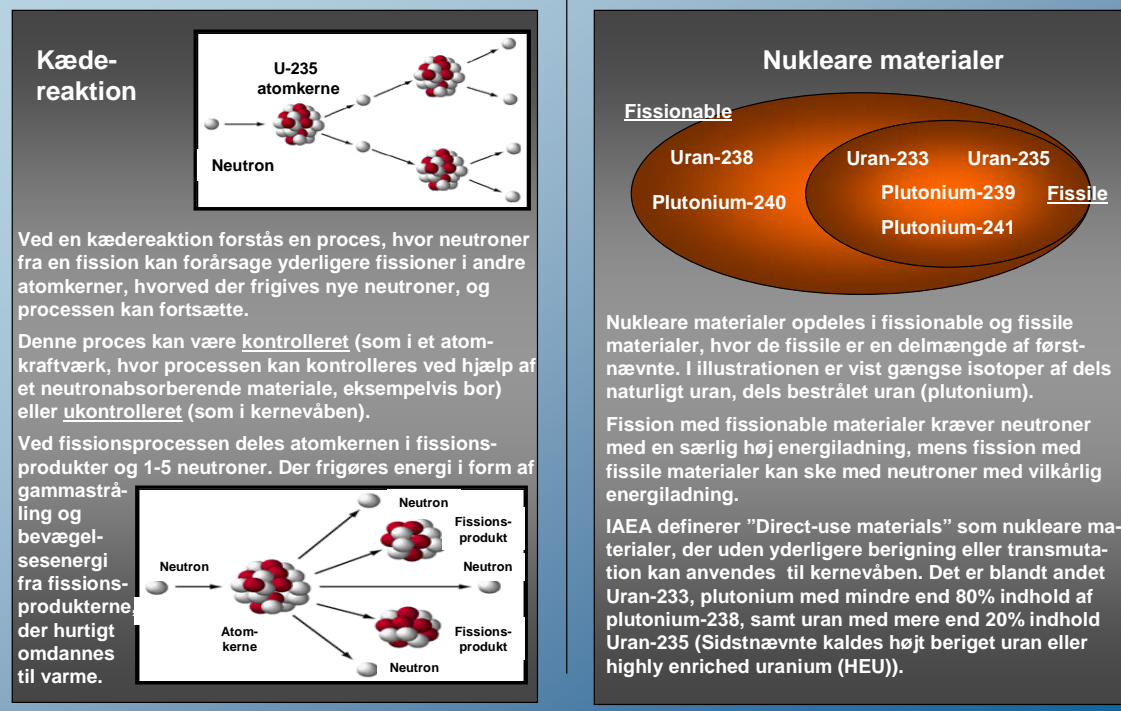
Kædereaktion

U-235 atomkerne

Neutron

Ved en kædereaktion forstås en proces, hvor neutroner fra en fission kan forårsage yderligere fissioner i andre atomkerner, hvorved der frigives nye neutroner, og processen kan fortsætte.

Denne proces kan være kontrolleret (som i et atomkraftværk, hvor processen kan kontrolleres ved hjælp af et neutronabsorberende materiale, eksempelvis bor) eller ukontrolleret (som i kernevåben).

Ved fissionsprocessen deles atomkernen i fissionsprodukter og 1-5 neutroner. Der frigøres energi i form af gammastråling og bevægelsesenergi fra fissionsprodukterne, der hurtigt omdannes til varme.

Neutron

Neutron

Fissionsprodukt

Neutron

Atomkerne

Fissionsprodukt

Neutron

Nukleare materialer

Fissionable

Uran-238

Plutonium-240

Uran-233

Uran-235

Plutonium-239

Plutonium-241

Fissile

Nukleare materialer opdeles i fissionable og fissile materialer, hvor de fissile er en delmængde af førstnævnte. I illustrationen er vist gængse isotoper af dels naturligt uran, dels bestrålet uran (plutonium).

Fission med fissionable materialer kræver neutroner med en særlig høj energiladning, mens fission med fissile materialer kan ske med neutroner med vilkårlig energiladning.

IAEA definerer "Direct-use materials" som nukleare materialer, der uden yderligere berigning eller transmutation kan anvendes til kernevåben. Det er blandt andet Uran-233, plutonium med mindre end 80% indhold af plutonium-238, samt uran med mere end 20% indhold Uran-235 (Sidstnævnte kaldes højt beriget uran eller highly enriched uranium (HEU)).